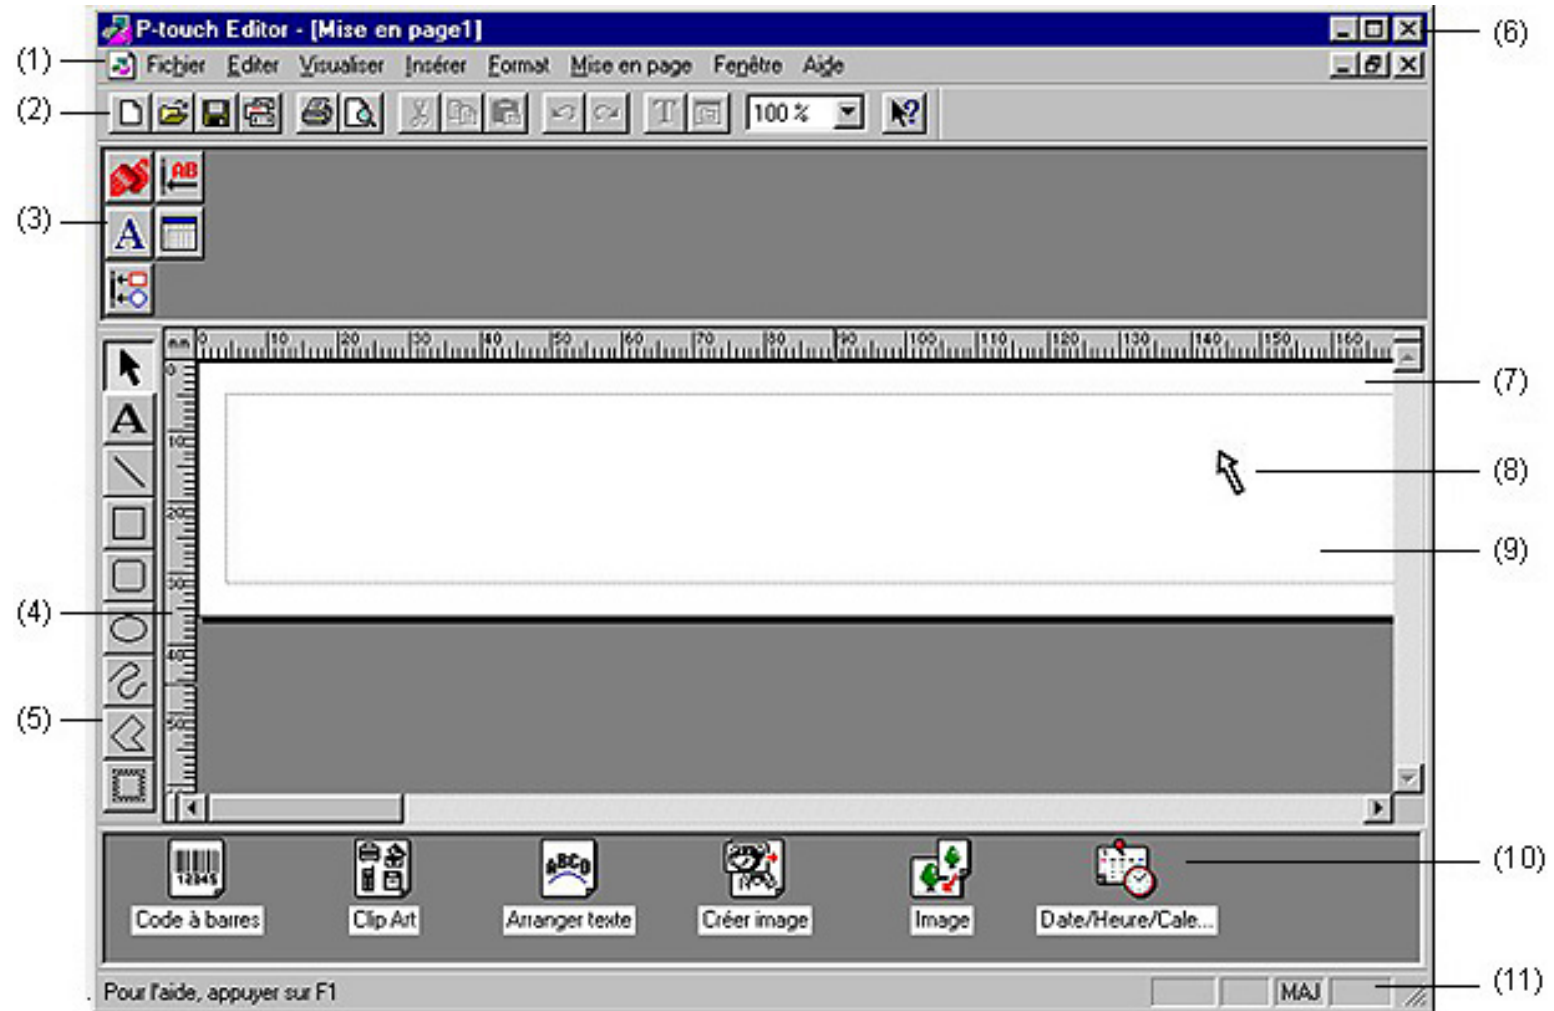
P-touch Editor - [Mise en page1]
(1) Fichier Editer Visualiser Insérer Format Mise en page Fenêtre Aide
(2) 100 %
(3)
AB
A
(4)
(5)
(6)
mm 0 10 20 30 40 50 60 70 80 90 100 110 120 130 140 150 160
0 10 20 30 40 50
(7)
(8)
(9)
(10)
12345
ABCD
Code à barres Clip Art Arranger texte Créer image Image Date/Heure/Cale...
Pour l'aide, appuyer sur F1 MAJ
(11)